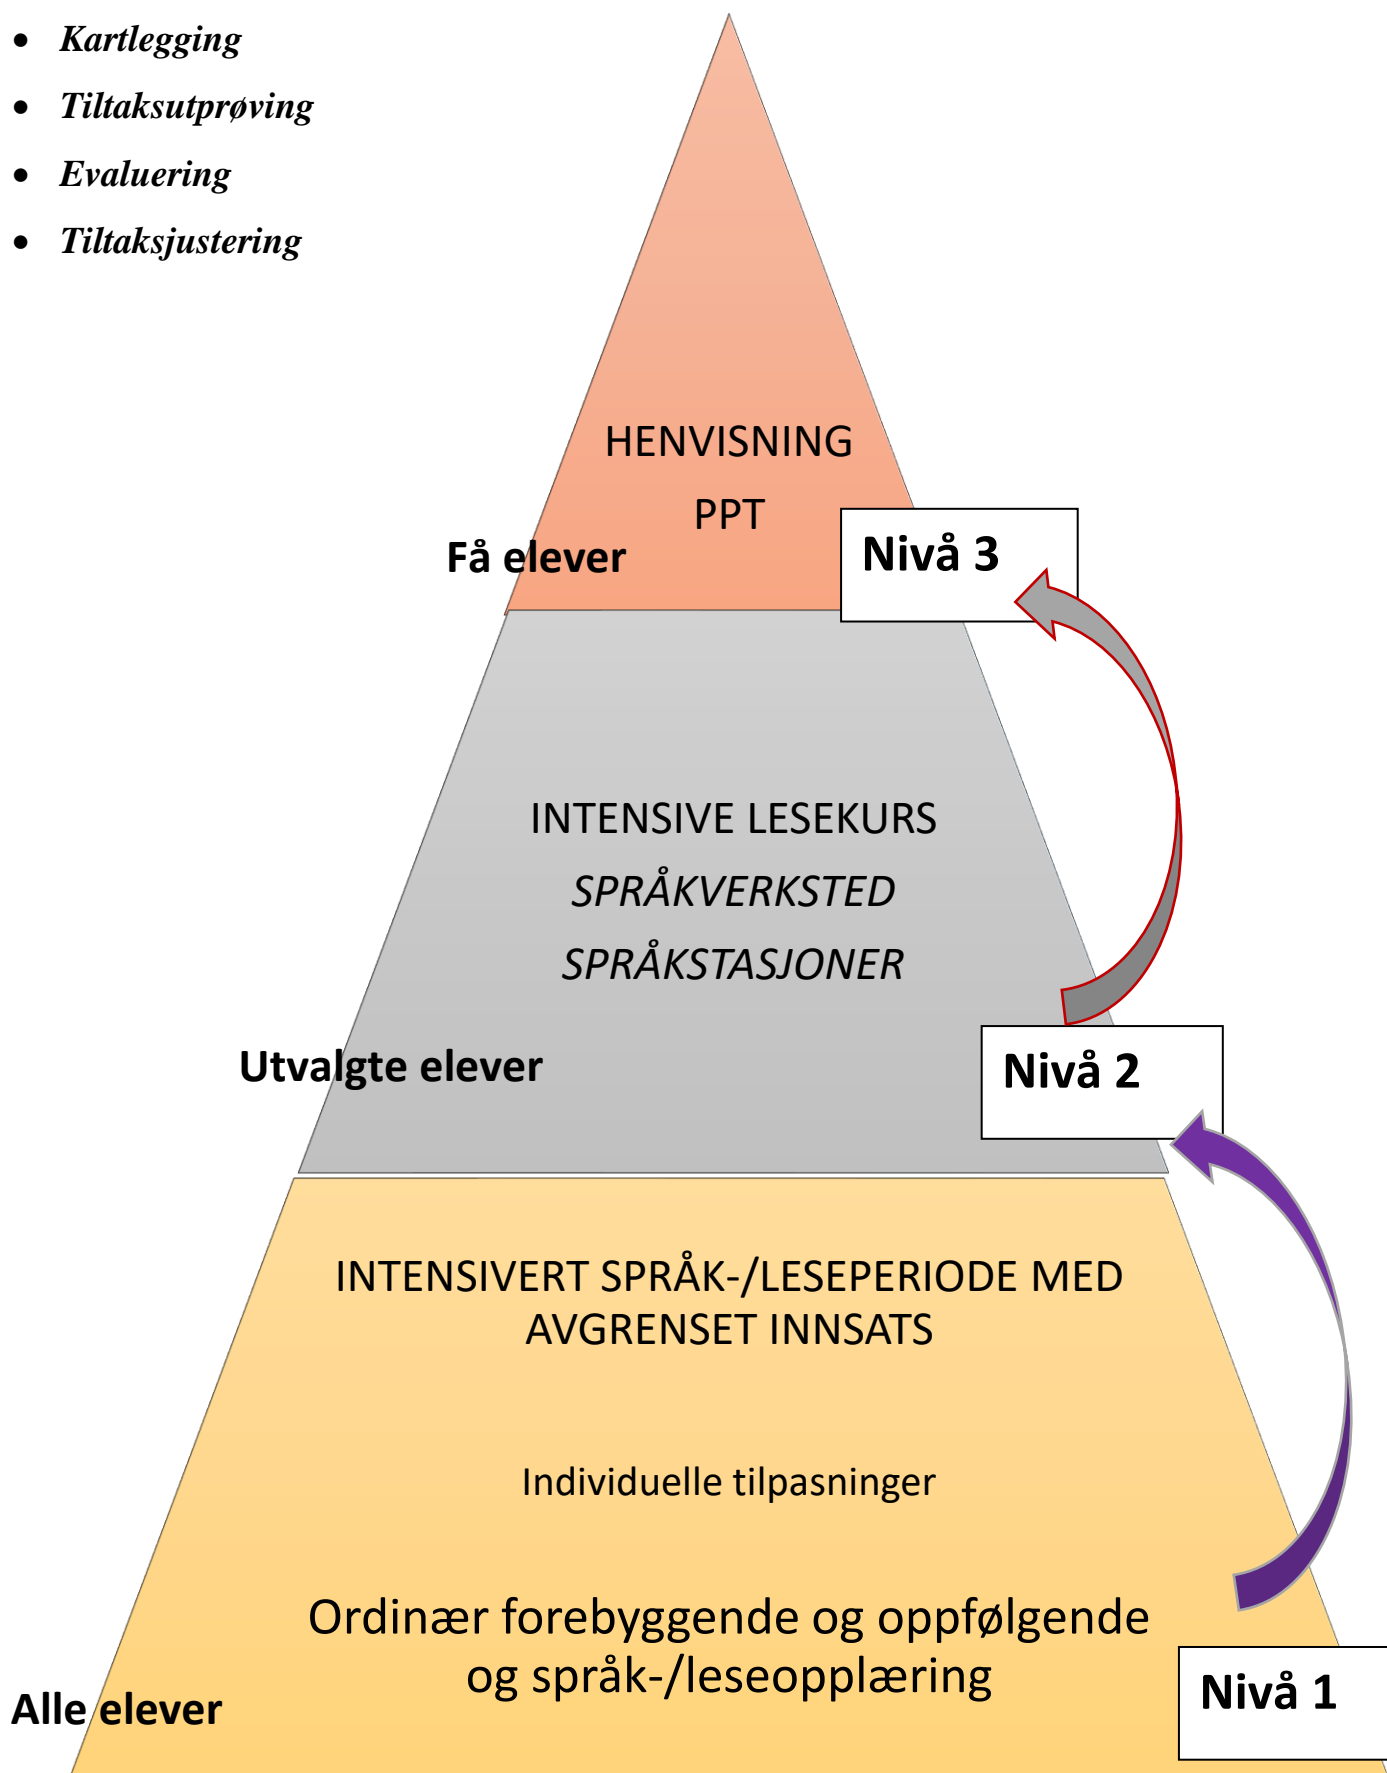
- *Kartlegging*
- *Tiltaksutprøving*
- *Evaluering*
- *Tiltaksjustering*

HENVISNING
PPT

Få elever

Nivå 3

INTENSIVE LESEKURS
*SPRÅKVERKSTED*
*SPRÅKSTASJONER*

Utvalgte elever

Nivå 2

INTENSIVERT SPRÅK-/LESEPERIODE MED AVGRENSET INNSATS

Individuelle tilpasninger

Ordinær forebyggende og oppfølgende og språk-/leseopplæring

Alle elever

Nivå 1